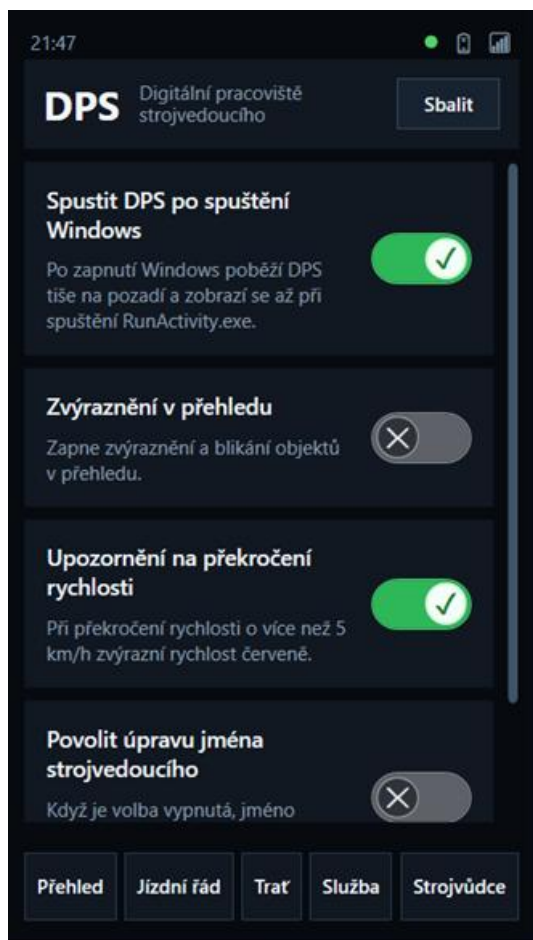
21:47

DPS Digitální pracoviště strojvedoucího

Sbalit

Spustit DPS po spuštění Windows

Po zapnutí Windows poběží DPS tiše na pozadí a zobrazí se až při spuštění RunActivity.exe.

Zvýraznění v přehledu

Zapne zvýraznění a blikání objektů v přehledu.

Upozornění na překročení rychlosti

Při překročení rychlosti o více než 5 km/h zvýrazní rychlost červeně.

Povolit úpravu jména strojvedoucího

Když je volba vypnutá, jméno

Přehled
Jízdní řád
Trať
Služba
Strojvůdce